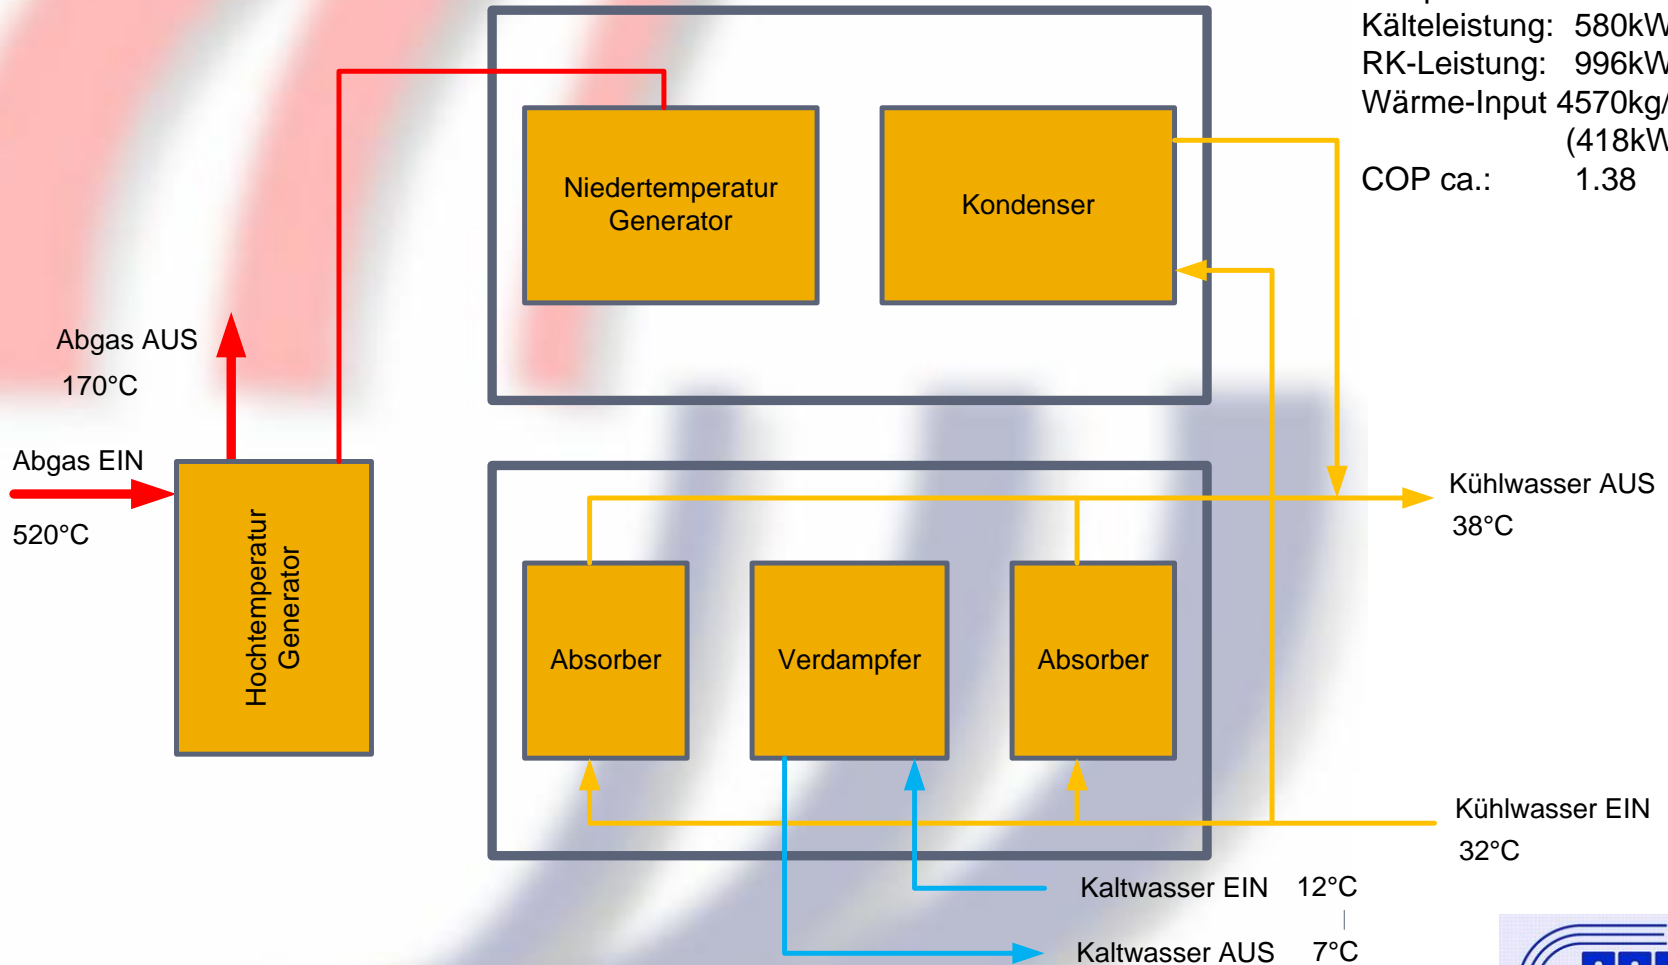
Kälteleistung: 580kW
RK-Leistung: 996kW
Wärme-Input 4570kg/
(418kW
COP ca.: 1.38

Niedertemperatur Generator

Kondenser

Abgas AUS
170°C

Abgas EIN
520°C

Hochtemperatur Generator

Kühlwasser AUS
38°C

Absorber

Verdampfer

Absorber

Kühlwasser EIN
32°C

Kaltwasser EIN 12°C

Kaltwasser AUS 7°C